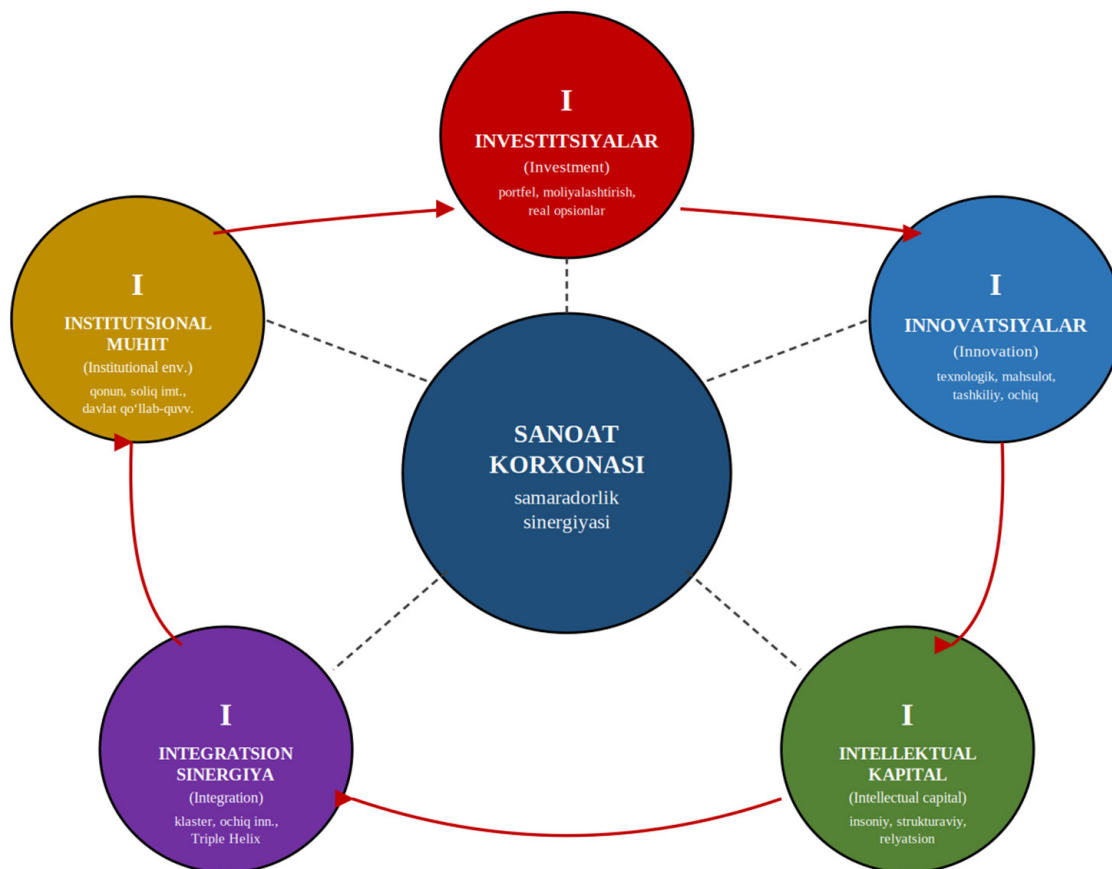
I
INVESTITSIYALAR
(Investment)
portfel, moliyalashtirish, real opsionlar

I
INSTITUTSIONAL MUHIT
(Institutional env.)
qonun, soliq imt., davlat qo'llab-quvv.

I
INNOVATSIYALAR
(Innovation)
texnologik, mahsulot, tashkiliy, ochiq

SANOAT KORXONASI
samaradorlik sinergiyasi

I
INTEGRATSION SINERGIYA
(Integration)
klaster, ochiq inn., Triple Helix

I
INTELLEKTUAL KAPITAL
(Intellectual capital)
insoniy, strukturaviy, relyatsion